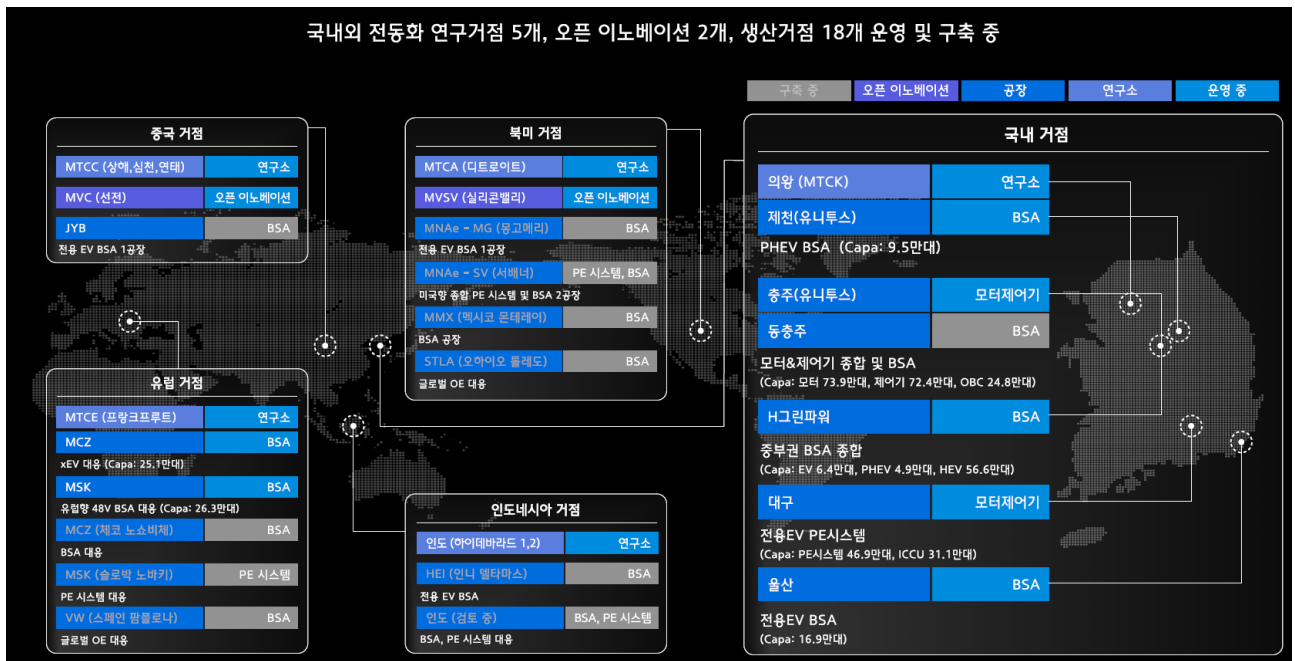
국내외 전동화 연구거점 5개, 오픈 이노베이션 2개, 생산거점 18개 운영 및 구축 중

구축 중 | 오픈 이노베이션 | 공장 | 연구소 | 운영 중

중국 거점

| MTCC (상해,심천,연태) | 연구소 |
|---|---|
| MVC (선전) | 오픈 이노베이션 |
| JYB | BSA |

전용 EV BSA 1공장

유럽 거점

| MTCE (프랑크푸르트) | 연구소 |
|---|---|
| MCZ | BSA |

xEV 대응 (Capa: 25.1만대)

| MSK | BSA |
|---|---|

유럽향 48V BSA 대응 (Capa: 26.3만대)

| MCZ (체코 노쇼비체) | BSA |
|---|---|

BSA 대응

| MSK (슬로박 노바키) | PE 시스템 |
|---|---|

PE 시스템 대응

| VW (스페인 팜플로나) | BSA |
|---|---|

글로벌 OE 대응

북미 거점

| MTCA (디트로이트) | 연구소 |
|---|---|
| MVSV (실리콘밸리) | 오픈 이노베이션 |
| MNAe - MG (몽고메리) | BSA |

전용 EV BSA 1공장

| MNAe - SV (서배너) | PE 시스템, BSA |
|---|---|

미국향 종합 PE 시스템 및 BSA 2공장

| MMX (멕시코 몬테레이) | BSA |
|---|---|

BSA 공장

| STLA (오하이오 톨레도) | BSA |
|---|---|

글로벌 OE 대응

인도네시아 거점

| 인도 (하이데바라드 1,2) | 연구소 |
|---|---|
| HEI (인니 델타마스) | BSA |

전용 EV BSA

| 인도 (검토 중) | BSA, PE 시스템 |
|---|---|

BSA, PE 시스템 대응

국내 거점

| 의왕 (MTCK) | 연구소 |
|---|---|
| 제천(유니투스) | BSA |

PHEV BSA (Capa: 9.5만대)

| 충주(유니투스) | 모터제어기 |
|---|---|
| 동충주 | BSA |

모터&제어기 종합 및 BSA
(Capa: 모터 73.9만대, 제어기 72.4만대, OBC 24.8만대)

| H그린파워 | BSA |
|---|---|

중부권 BSA 종합
(Capa: EV 6.4만대, PHEV 4.9만대, HEV 56.6만대)

| 대구 | 모터제어기 |
|---|---|

전용EV PE시스템
(Capa: PE시스템 46.9만대, ICCU 31.1만대)

| 울산 | BSA |
|---|---|

전용EV BSA
(Capa: 16.9만대)